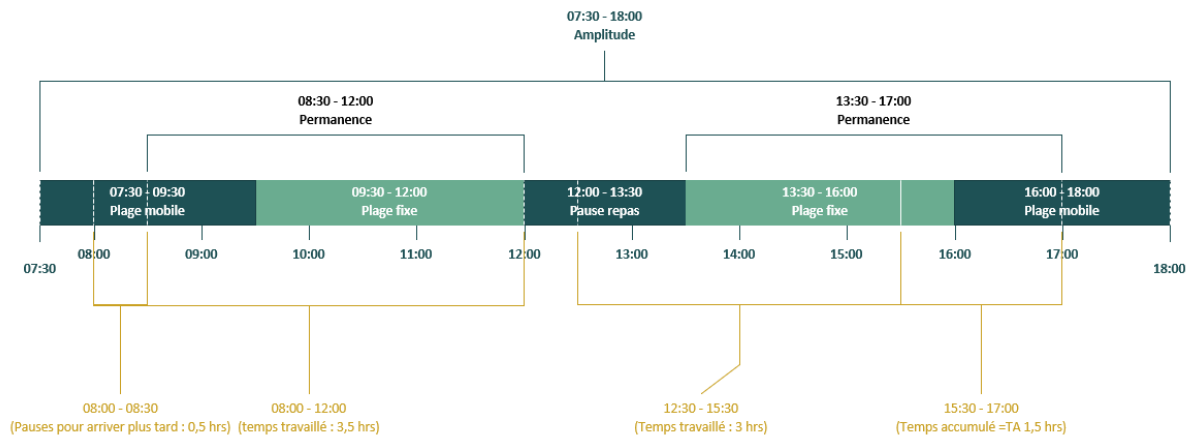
07:30 - 18:00
Amplitude

08:30 - 12:00
Permanence

13:30 - 17:00
Permanence

07:30 - 09:30
Plage mobile

09:30 - 12:00
Plage fixe

12:00 - 13:30
Pause repas

13:30 - 16:00
Plage fixe

16:00 - 18:00
Plage mobile

07:30
08:00
09:00
10:00
11:00
12:00
13:00
14:00
15:00
16:00
17:00
18:00

08:00 - 08:30
(Pauses pour arriver plus tard : 0,5 hrs)

08:00 - 12:00
(temps travaillé : 3,5 hrs)

12:30 - 15:30
(Temps travaillé : 3 hrs)

15:30 - 17:00
(Temps accumulé =TA 1,5 hrs)